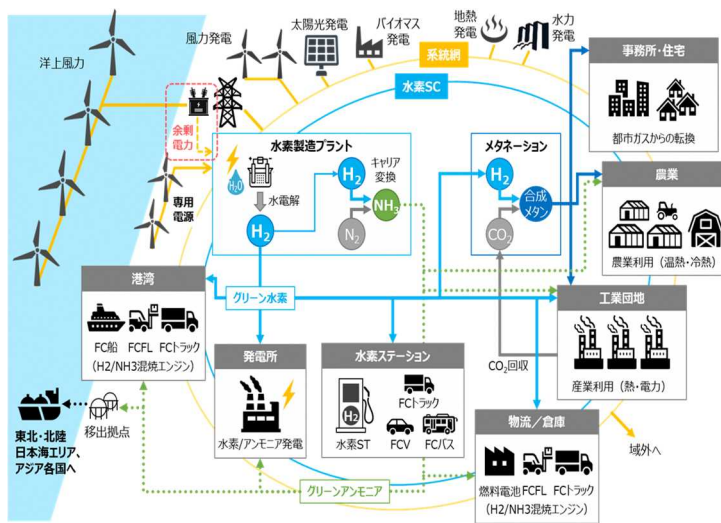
洋上風力

風力発電

太陽光発電

バイオマス発電

地熱発電

水力発電

系統網

水素SC

余剰電力

専用電源

水素製造プラント

水電解

$H_2$

$H_2$

キャリア変換

$NH_3$

$N_2$

メタネーション

$H_2$

合成メタン

$CO_2$

事務所・住宅

都市ガスからの転換

農業

農業利用（温熱・冷熱）

港湾

FC船 FCFL FCトラック

（H2/NH3混焼エンジン）

グリーン水素

工業団地

産業利用（熱・電力）

発電所

水素/アンモニア発電

水素ステーション

FCトラック

水素ST FCV FCバス

$CO_2$回収

物流／倉庫

燃料電池FCFL FCトラック

（H2/NH3混焼エンジン）

東北・北陸
日本海エリア、
アジア各国へ

移出拠点

グリーンアンモニア

域外へ